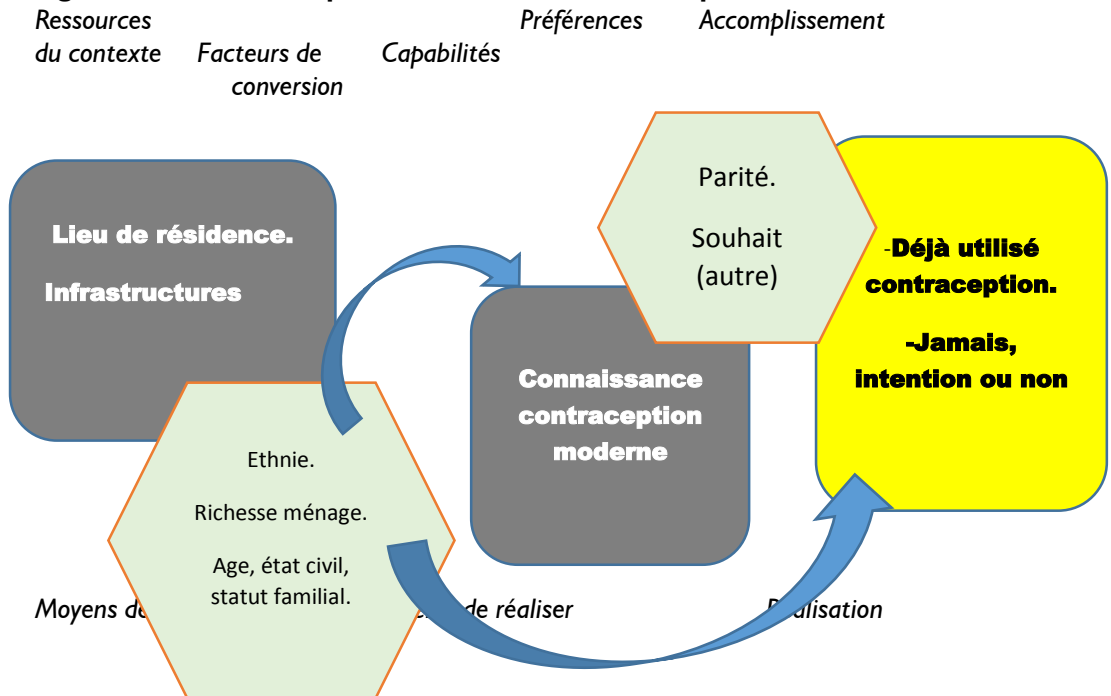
Ressources du contexte

Facteurs de conversion

Capabilités

Préférences

Accomplissement

Lieu de résidence.

Infrastructures

Parité.

Souhait (autre)

-Déjà utilisé contraception.

-Jamais, intention ou non

Connaissance contraception moderne

Ethnie.

Richesse ménage.

Age, état civil, statut familial.

Moyens de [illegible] de réaliser

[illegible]alisation